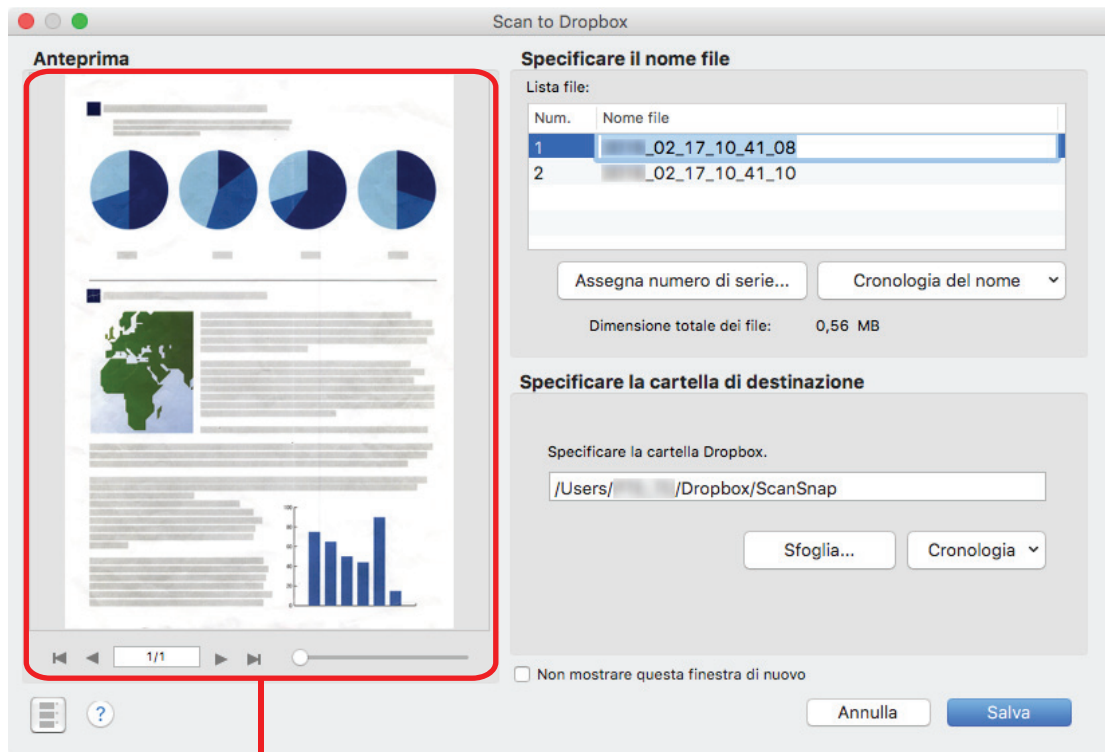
Scan to Dropbox

Anteprima

1/1

Specificare il nome file

Lista file:

| Num. | Nome file |
|---|---|
| 1 | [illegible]_02_17_10_41_08 |
| 2 | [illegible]_02_17_10_41_10 |

Assegna numero di serie...

Cronologia del nome

Dimensione totale dei file: 0,56 MB

Specificare la cartella di destinazione

Specificare la cartella Dropbox.

/Users/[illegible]/Dropbox/ScanSnap

Sfoglia...

Cronologia

Non mostrare questa finestra di nuovo

?

Annulla

Salva